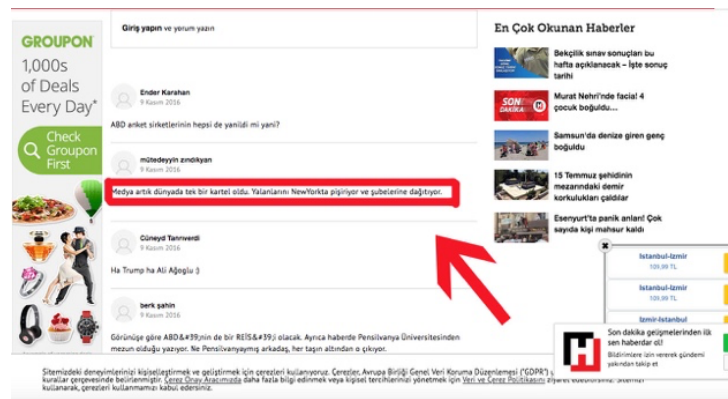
GROUPON
1,000s of Deals Every Day*
Check Groupon First

Giriş yapın ve yorum yazın

Ender Karahan
9 Kasım 2016
ABD anket şirketlerinin hepsi de yanildi mi yani?

mütedeyyin zındıkyan
9 Kasım 2016
Medya artık dünyada tek bir kartel oldu. Yalanlarını NewYorkta pişiriyor ve şubelerine dağıtıyor.

Cüneyd Tanrıverdi
9 Kasım 2016
Ha Trump ha Ali Ağaoğlu :)

berk şahin
9 Kasım 2016
Görünüşe göre ABD&#39;nin de bir REİS&#39;i olacak. Ayrıca haberde Pensilvanya Üniversitesinden mezun olduğu yazıyor. Ne Pensilvanyaymış arkadaş, her taşın altından o çıkıyor.

En Çok Okunan Haberler
Bekçilik sınav sonuçları bu hafta açıklanacak - İşte sonuç tarihi
Murat Nehri'nde facia! 4 çocuk boğuldu...
Samsun'da denize giren genç boğuldu
15 Temmuz şehidinin mezarındaki demir korkulukları çalındı
Esenyurt'ta panik anları! Çok sayıda kişi mahsur kaldı

İstanbul-İzmir
109,99 TL
İstanbul-İzmir
109,99 TL
İzmir-İstanbul

Son dakika gelişmelerinden ilk sen haberdar ol!
Bildirimlere izin vererek gündemi yakından takip et

Sitemizdeki deneyimlerinizi kişiselleştirmek ve geliştirmek için çerezleri kullanıyoruz. Çerezler, Avrupa Birliği Genel Veri Koruma Düzenlemesi ("GDPR") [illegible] kurallar çerçevesinde belirlenmiştir. Çerez Onay Aracımızda daha fazla bilgi edinmek veya kişisel tercihlerinizi yönetmek için Veri ve Çerez Politikasını ziyaret edebilirsiniz. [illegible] kullanarak, çerezleri kullanmamızı kabul edersiniz.